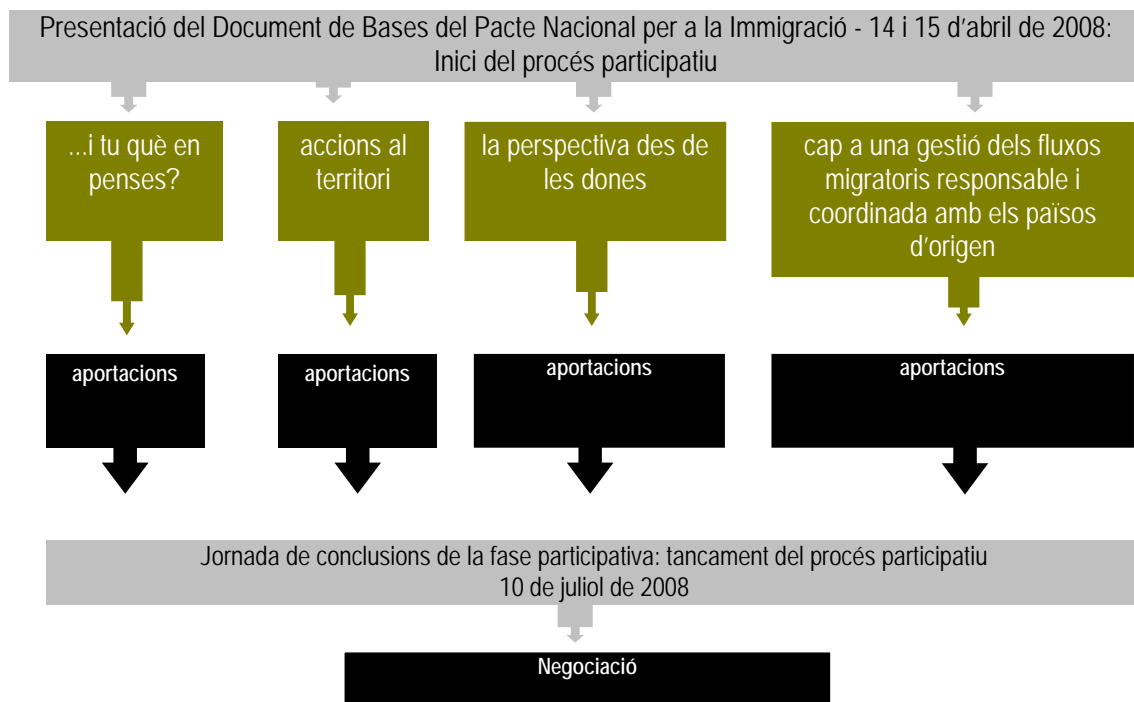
Presentació del Document de Bases del Pacte Nacional per a la Immigració - 14 i 15 d’abril de 2008: Inici del procés participatiu

...i tu què en penses?

accions al territori

la perspectiva des de les dones

cap a una gestió dels fluxos migratoris responsable i coordinada amb els països d’origen

aportacions

aportacions

aportacions

aportacions

Jornada de conclusions de la fase participativa: tancament del procés participatiu
10 de juliol de 2008

Negociació